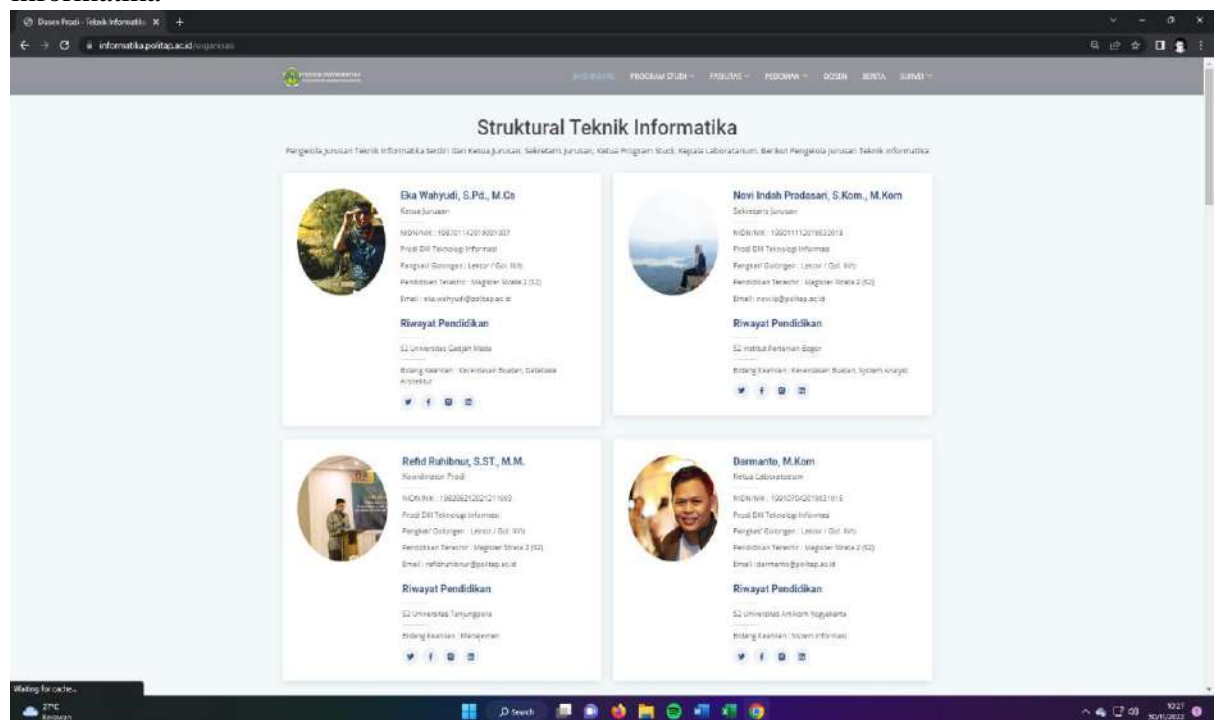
Informatika

Dosen Prodi - Teknik Informatika ×

informatika.politap.ac.id/organisasi

BERANDA PROGRAM STUDI FASILITAS PEDOMAN DOSEN BERITA SURVEI

Struktural Teknik Informatika

Pengelola Jurusan Teknik Informatika terdiri dari Ketua Jurusan, Sekretaris Jurusan, Ketua Program Studi, Kepala Laboratorium. Berikut Pengelola Jurusan Teknik Informatika

Eka Wahyudi, S.Pd., M.Cs
Ketua Jurusan
NIDN/NIK : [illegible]
Prodi DIII Teknologi Informasi
Pangkat/ Golongan : Lektor / Gol. III/c
Pendidikan Terakhir : Magister Strata 2 (S2)
Email : eka.wahyudi@politap.ac.id

Riwayat Pendidikan
S2 Universitas Gadjah Mada
Bidang Keahlian : Kecerdasan Buatan, Database Arsitektur

Novi Indah Pradasari, S.Kom., M.Kom
Sekretaris Jurusan
NIDN/NIK : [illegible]
Prodi DIII Teknologi Informasi
Pangkat/ Golongan : Lektor / Gol. III/c
Pendidikan Terakhir : Magister Strata 2 (S2)
Email : novi.ip@politap.ac.id

Riwayat Pendidikan
S2 Institut Pertanian Bogor
Bidang Keahlian : Kecerdasan Buatan, System Analyst

Refid Ruhibnur, S.ST., M.M.
Koordinator Prodi
NIDN/NIK : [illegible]
Prodi DIII Teknologi Informasi
Pangkat/ Golongan : Lektor / Gol. III/c
Pendidikan Terakhir : Magister Strata 2 (S2)
Email : refidruhibnur@politap.ac.id

Riwayat Pendidikan
S2 Universitas Tanjungpura
Bidang Keahlian : Manajemen

Darmanto, M.Kom
Ketua Laboratorium
NIDN/NIK : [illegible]
Prodi DIII Teknologi Informasi
Pangkat/ Golongan : Lektor / Gol. III/c
Pendidikan Terakhir : Magister Strata 2 (S2)
Email : darmanto@politap.ac.id

Riwayat Pendidikan
S2 Universitas Amikom Yogyakarta
Bidang Keahlian : Sistem Informasi

Waiting for cache...

27°C Berawan

Search

10:27 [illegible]